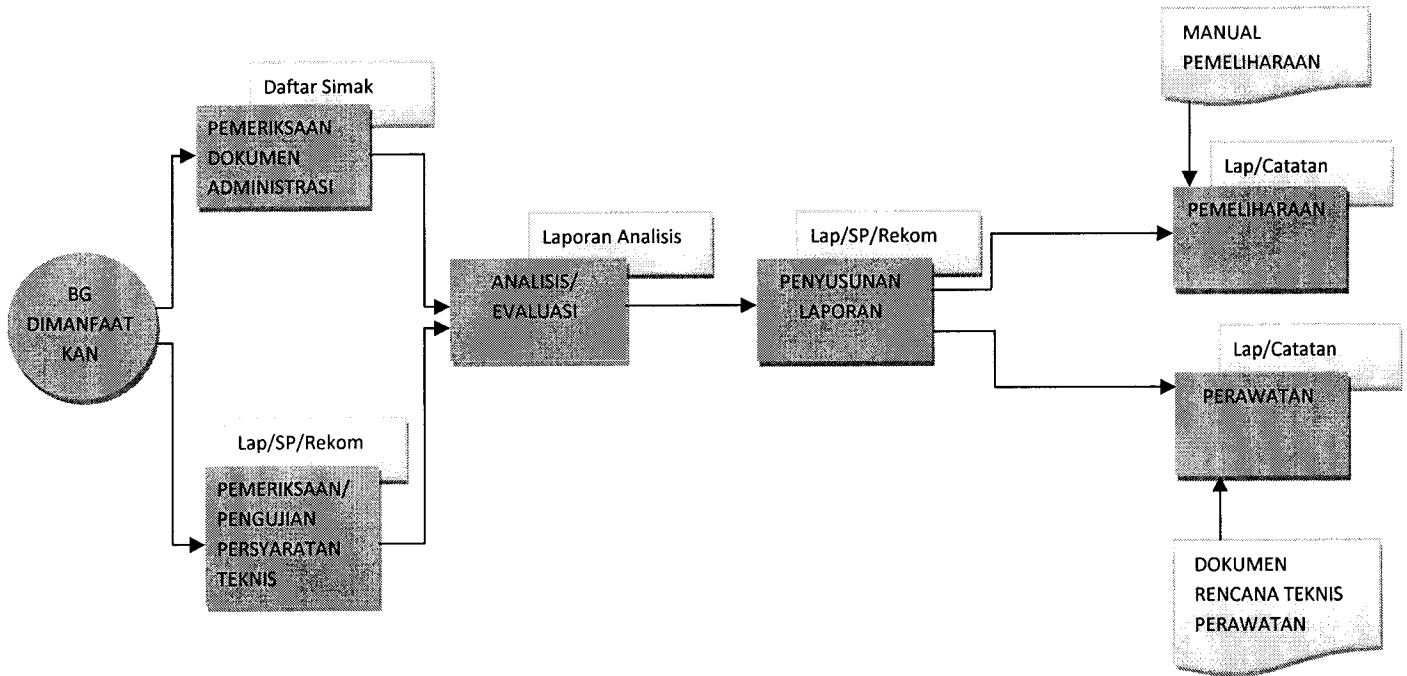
BG DIMANFAAT KAN

Daftar Simak

PEMERIKSAAN DOKUMEN ADMINISTRASI

Lap/SP/Rekom

PEMERIKSAAN/ PENGUJIAN PERSYARATAN TEKNIS

Laporan Analisis

ANALISIS/ EVALUASI

Lap/SP/Rekom

PENYUSUNAN LAPORAN

MANUAL PEMELIHARAAN

Lap/Catatan

PEMELIHARAAN

Lap/Catatan

PERAWATAN

DOKUMEN RENCANA TEKNIS PERAWATAN